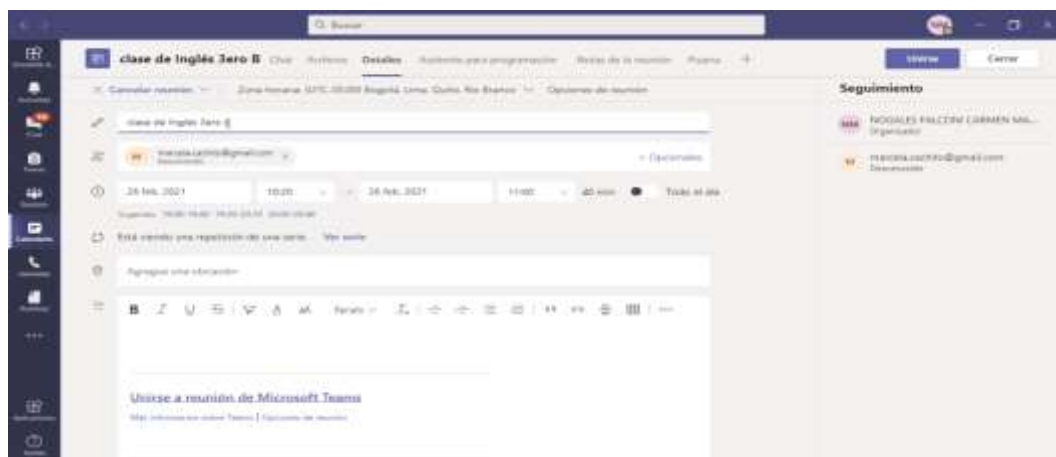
Q Buscar

clase de Inglés 3ero B Chat Archivos Detalles Asistente para programación Notas de la reunión Pizarra +

Unirse Cerrar

X Cancelar reunión Zona horaria: (UTC-05:00) Bogotá, Lima, Quito, Rio Branco Opciones de reunión

clase de Inglés 3ero B

M marcela.cachito@gmail.com

+ Opcionales

26 feb. 2021 10:20 → 26 feb. 2021 11:00 40 min Todo el día

Está viendo una repetición de una serie. Ver serie

Agregar una ubicación

B I U S A A Párrafo

Unirse a reunión de Microsoft Teams

Más información sobre Teams | Opciones de reunión

Seguimiento

NFM NOGALES FALCONI CARMEN MA... Organizador

M marcela.cachito@gmail.com Desconocido